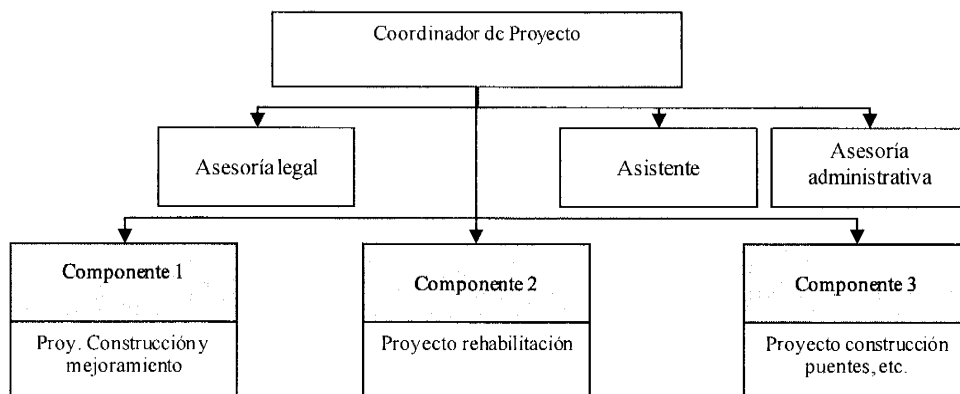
Coordinador de Proyecto

Asesoría legal

Asistente

Asesoría administrativa

Componente 1

Proy. Construcción y mejoramiento

Componente 2

Proyecto rehabilitación

Componente 3

Proyecto construcción puentes, etc.